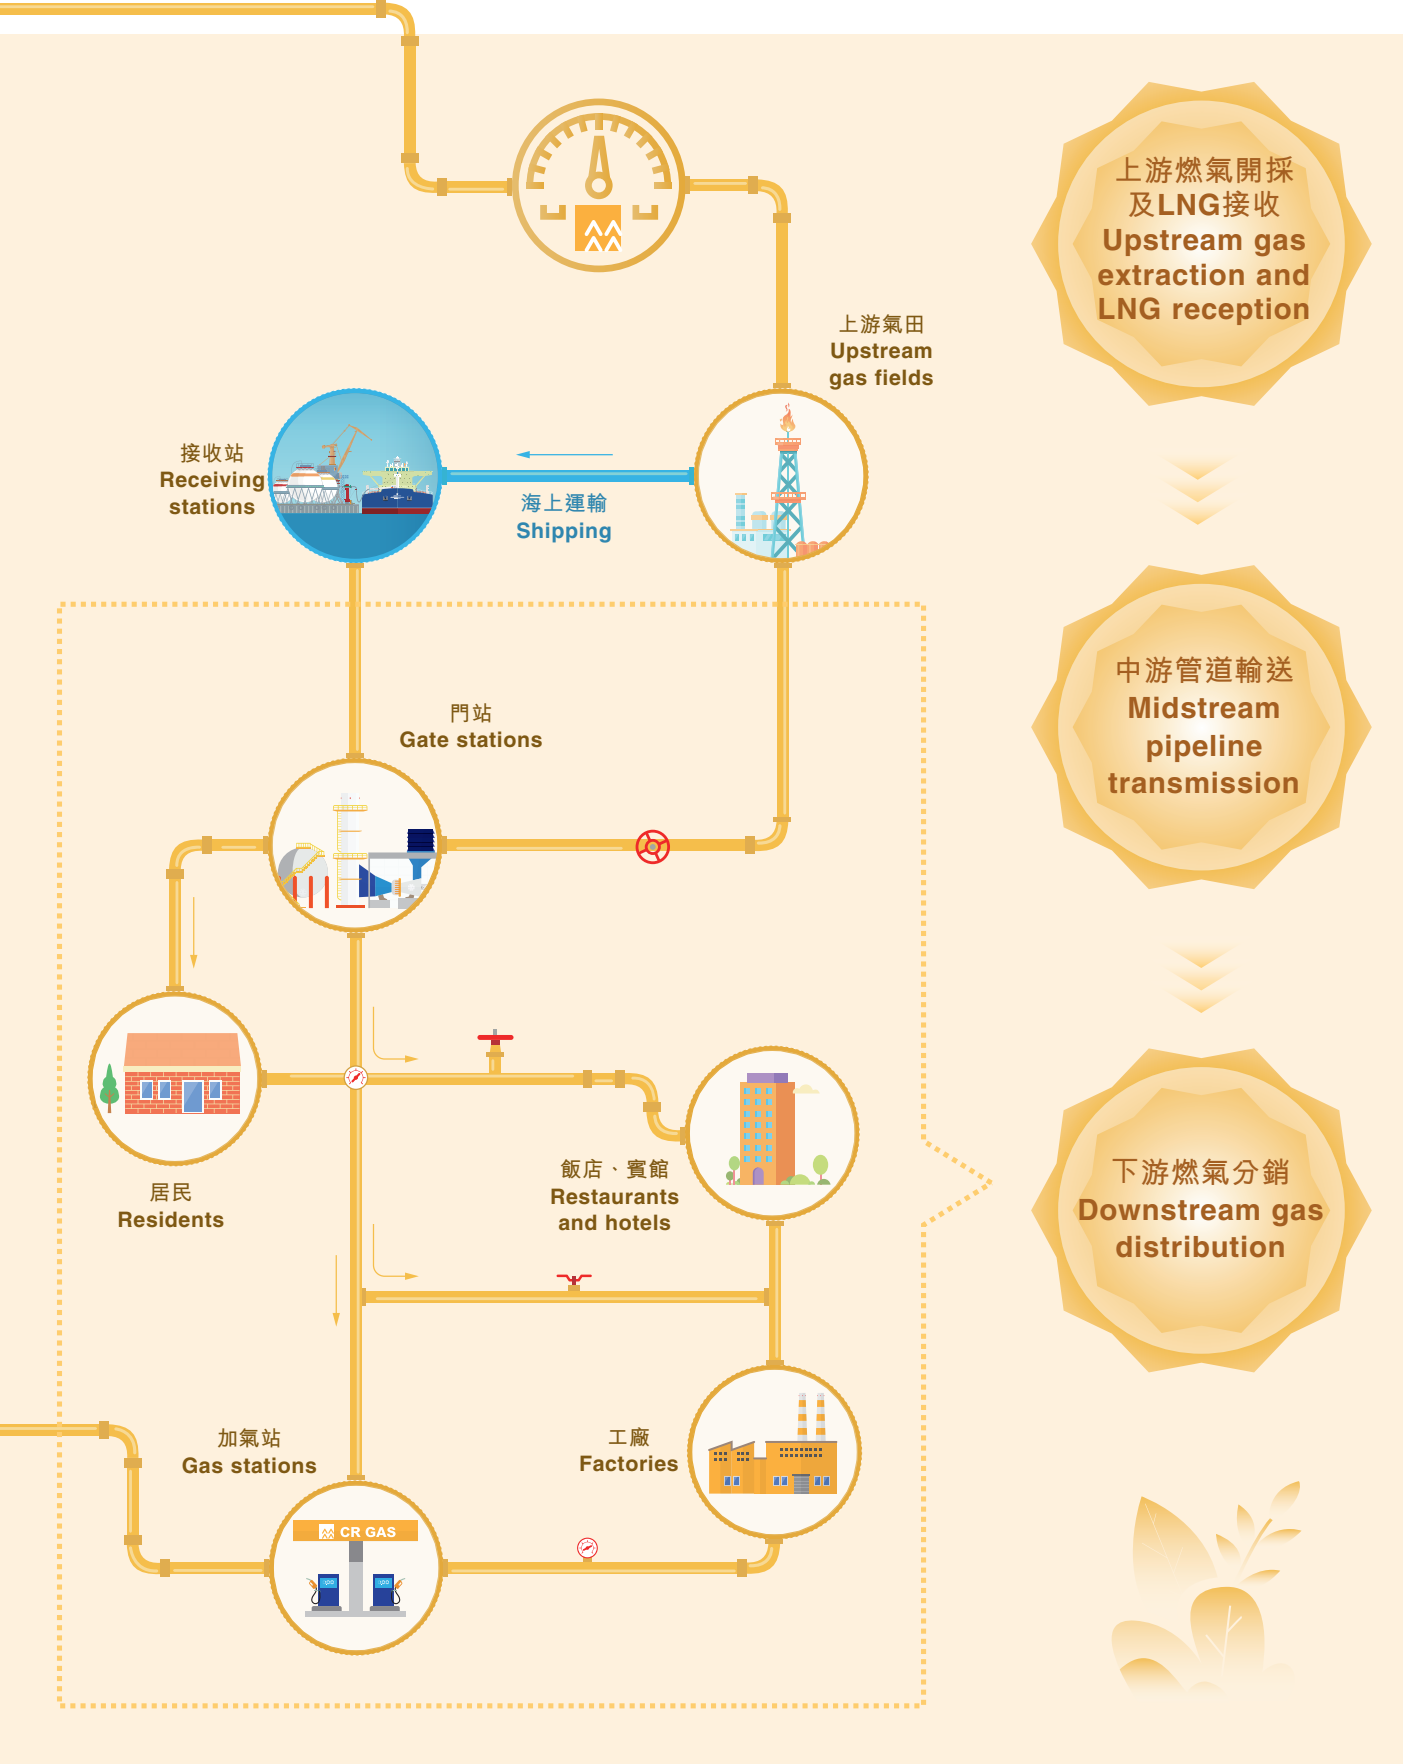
上游燃氣開採
及LNG接收
Upstream gas extraction and LNG reception

上游氣田
Upstream gas fields

接收站
Receiving stations

海上運輸
Shipping

中游管道輸送
Midstream pipeline transmission

門站
Gate stations

居民
Residents

飯店、賓館
Restaurants and hotels

下游燃氣分銷
Downstream gas distribution

加氣站
Gas stations

工廠
Factories

CR GAS